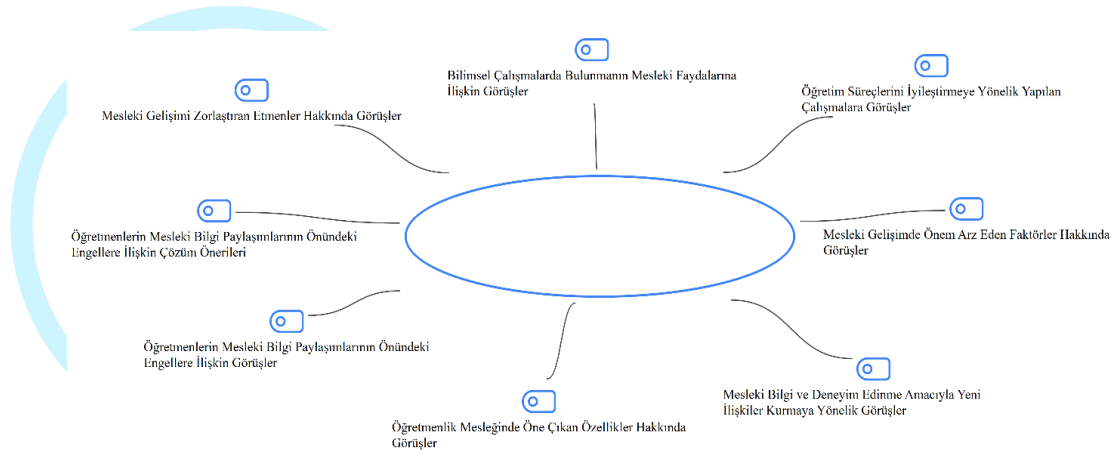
Bilimsel Çalışmalarda Bulunmanın Mesleki Faydalarına İlişkin Görüşler

Öğretim Süreçlerini İyileştirmeye Yönelik Yapılan Çalışmalara Görüşler

Mesleki Gelişimi Zorlaştıran Etmenler Hakkında Görüşler

Öğretmenlerin Mesleki Bilgi Paylaşımlarının Önündeki Engellere İlişkin Çözüm Önerileri

Mesleki Gelişimde Önem Arz Eden Faktörler Hakkında Görüşler

Öğretmenlerin Mesleki Bilgi Paylaşımlarının Önündeki Engellere İlişkin Görüşler

Mesleki Bilgi ve Deneyim Edinme Amacıyla Yeni İlişkiler Kurmaya Yönelik Görüşler

Öğretmenlik Mesleğinde Öne Çıkan Özellikler Hakkında Görüşler